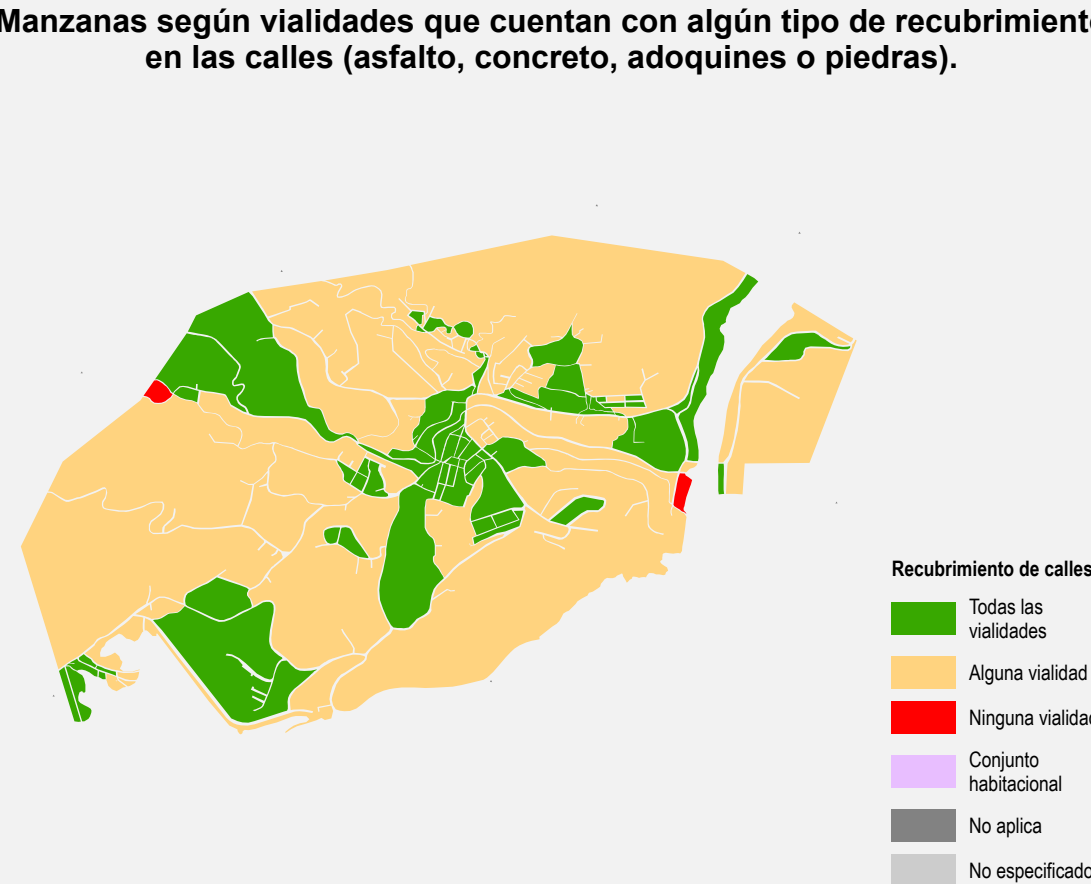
Manzanas según vialidades que cuentan con algún tipo de recubrimiento en las calles (asfalto, concreto, adoquines o piedras).

Recubrimiento de calles

Todas las vialidades

Alguna vialidad

Ninguna vialidad

Conjunto habitacional

No aplica

No especificado